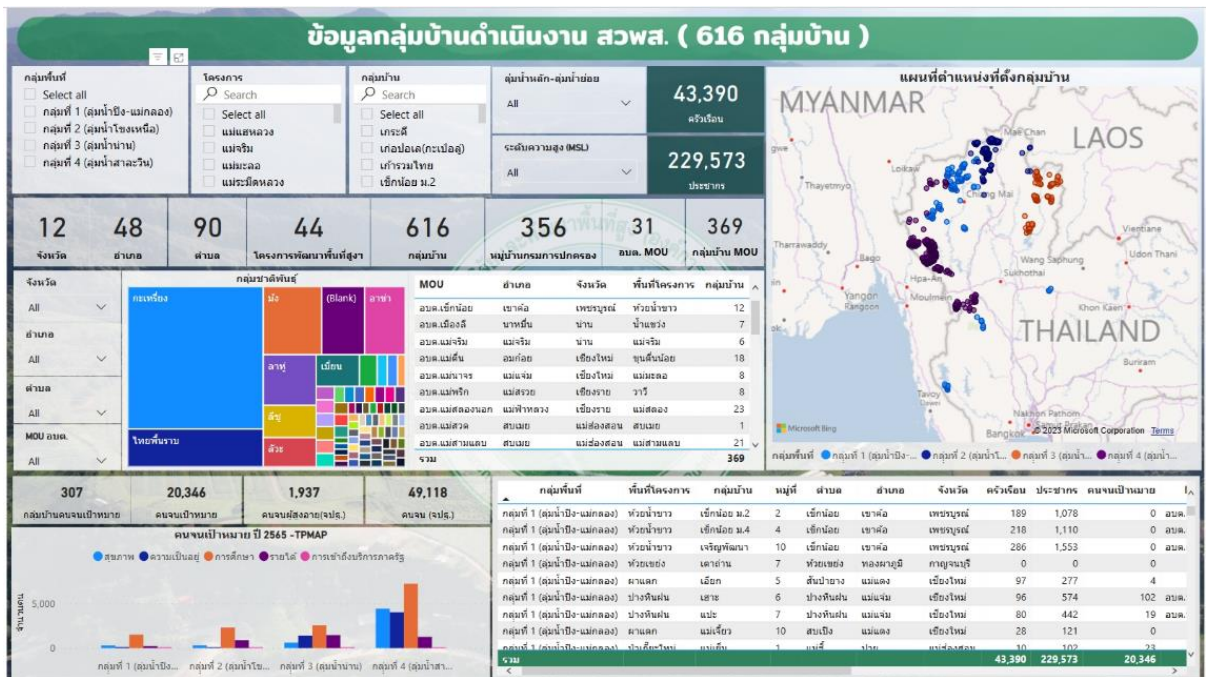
ข้อมูลกลุ่มบ้านดำเนินงาน สวพส. ( 616 กลุ่มบ้าน )

กลุ่มพื้นที่
Select all
กลุ่มที่ 1 (ลุ่มน้ำปิง-แม่กลอง)
กลุ่มที่ 2 (ลุ่มน้ำโขงเหนือ)
กลุ่มที่ 3 (ลุ่มน้ำน่าน)
กลุ่มที่ 4 (ลุ่มน้ำสาละวิน)

โครงการ
Search
Select all
แม่แดหลวง
แม่จริม
แม่มะลอ
แม่ระมิดหลวง

กลุ่มบ้าน
Search
Select all
เกระสี
เก่อปอเด(กะเบ่อดู)
เก้ารวมไทย
เช็กน้อย ม.2

ลุ่มน้ำหลัก-ลุ่มน้ำย่อย
All

ระดับความสูง (MSL)
All

43,390
ครัวเรือน

229,573
ประชากร

แผนที่ตำแหน่งที่ตั้งกลุ่มบ้าน
MYANMAR
LAOS
THAILAND
Mae Chan
Loikaw
Chiang Mai
Thayetmyo
Vientiane
Tharrawaddy
Bago
Wang Saphung
Udon Thani
Sukhothai
Hpa-An
Yangon
Moulmein
Khon Kaen
Buriram
Tavoy
Nakhon Pathom
Bangkok
Microsoft Bing
© 2023 Microsoft Corporation Terms
กลุ่มพื้นที่ ● กลุ่มที่ 1 (ลุ่มน้ำปิง-... ● กลุ่มที่ 2 (ลุ่มน้ำ... ● กลุ่มที่ 3 (ลุ่มน้ำ... ● กลุ่มที่ 4 (ลุ่มน้ำ...

12 จังหวัด
48 อำเภอ
90 ตำบล
44 โครงการพัฒนาพื้นที่สูงฯ
616 กลุ่มบ้าน
356 หมู่บ้านกรมการปกครอง
31 อบต. MOU
369 กลุ่มบ้าน MOU

จังหวัด
All
อำเภอ
All
ตำบล
All
MOU อบต.
All

กลุ่มชาติพันธุ์
กะเหรี่ยง
ม้ง
(Blank)
ลาห่
ลาหู่
เมี่ยน
ลีซู
ลัวะ
ไทยพื้นราบ

| MOU | อำเภอ | จังหวัด | พื้นที่โครงการ | กลุ่มบ้าน |
|---|---|---|---|---|
| อบต.เข็กน้อย | เขาค้อ | เพชรบูรณ์ | ห้วยน้ำขาว | 12 |
| อบต.เมืองลี | นาหมื่น | น่าน | น้ำแขว่ง | 7 |
| อบต.แม่จริม | แม่จริม | น่าน | แม่จริม | 6 |
| อบต.แม่ตื่น | อมก๋อย | เชียงใหม่ | ขุนตื่นน้อย | 18 |
| อบต.แม่นาจร | แม่แจ่ม | เชียงใหม่ | แม่มะลอ | 8 |
| อบต.แม่พริก | แม่สรวย | เชียงราย | วาวี | 8 |
| อบต.แม่สลองนอก | แม่ฟ้าหลวง | เชียงราย | แม่สลอง | 23 |
| อบต.แม่สวด | สบเมย | แม่ฮ่องสอน | สบเมย | 1 |
| อบต.แม่สามแลบ | สบเมย | แม่ฮ่องสอน | แม่สามแลบ | 21 |
| รวม | | | | 369 |

307 กลุ่มบ้านคนจนเป้าหมาย
20,346 คนจนเป้าหมาย
1,937 คนจนผู้สูงอายุ(จปฐ.)
49,118 คนจน (จปฐ.)

คนจนเป้าหมาย ปี 2565 -TPMAP
● สุขภาพ ● ความเป็นอยู่ ● การศึกษา ● รายได้ ● การเข้าถึงบริการภาครัฐ
5,000
0
คนจน
กลุ่มที่ 1 (ลุ่มน้ำปิง... กลุ่มที่ 2 (ลุ่มน้ำโข... กลุ่มที่ 3 (ลุ่มน้ำน่าน) กลุ่มที่ 4 (ลุ่มน้ำสา...

| กลุ่มพื้นที่ | พื้นที่โครงการ | กลุ่มบ้าน | หมู่ที่ | ตำบล | อำเภอ | จังหวัด | ครัวเรือน | ประชากร | คนจนเป้าหมาย | |
|---|---|---|---|---|---|---|---|---|---|---|
| กลุ่มที่ 1 (ลุ่มน้ำปิง-แม่กลอง) | ห้วยน้ำขาว | เข็กน้อย ม.2 | 2 | เข็กน้อย | เขาค้อ | เพชรบูรณ์ | 189 | 1,078 | 0 | อบต. |
| กลุ่มที่ 1 (ลุ่มน้ำปิง-แม่กลอง) | ห้วยน้ำขาว | เข็กน้อย ม.4 | 4 | เข็กน้อย | เขาค้อ | เพชรบูรณ์ | 218 | 1,110 | 0 | อบต. |
| กลุ่มที่ 1 (ลุ่มน้ำปิง-แม่กลอง) | ห้วยน้ำขาว | เจริญพัฒนา | 10 | เข็กน้อย | เขาค้อ | เพชรบูรณ์ | 286 | 1,553 | 0 | อบต. |
| กลุ่มที่ 1 (ลุ่มน้ำปิง-แม่กลอง) | ห้วยเขย่ง | เดาอ่าน | 7 | ห้วยเขย่ง | ทองผาภูมิ | กาญจนบุรี | 0 | 0 | 0 | |
| กลุ่มที่ 1 (ลุ่มน้ำปิง-แม่กลอง) | ผาแดก | เอียก | 5 | สันป่ายาง | แม่แตง | เชียงใหม่ | 97 | 277 | 4 | |
| กลุ่มที่ 1 (ลุ่มน้ำปิง-แม่กลอง) | ปางหินฝน | เฮาะ | 6 | ปางหินฝน | แม่แจ่ม | เชียงใหม่ | 96 | 574 | 102 | อบต. |
| กลุ่มที่ 1 (ลุ่มน้ำปิง-แม่กลอง) | ปางหินฝน | แปะ | 7 | ปางหินฝน | แม่แจ่ม | เชียงใหม่ | 80 | 442 | 19 | อบต. |
| กลุ่มที่ 1 (ลุ่มน้ำปิง-แม่กลอง) | ผาแดก | แม่เจี๊ยว | 10 | สบเปิง | แม่แตง | เชียงใหม่ | 28 | 121 | 0 | |
| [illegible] | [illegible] | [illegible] | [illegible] | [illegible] | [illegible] | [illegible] | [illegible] | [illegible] | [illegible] | |
| รวม | | | | | | | 43,390 | 229,573 | 20,346 | |